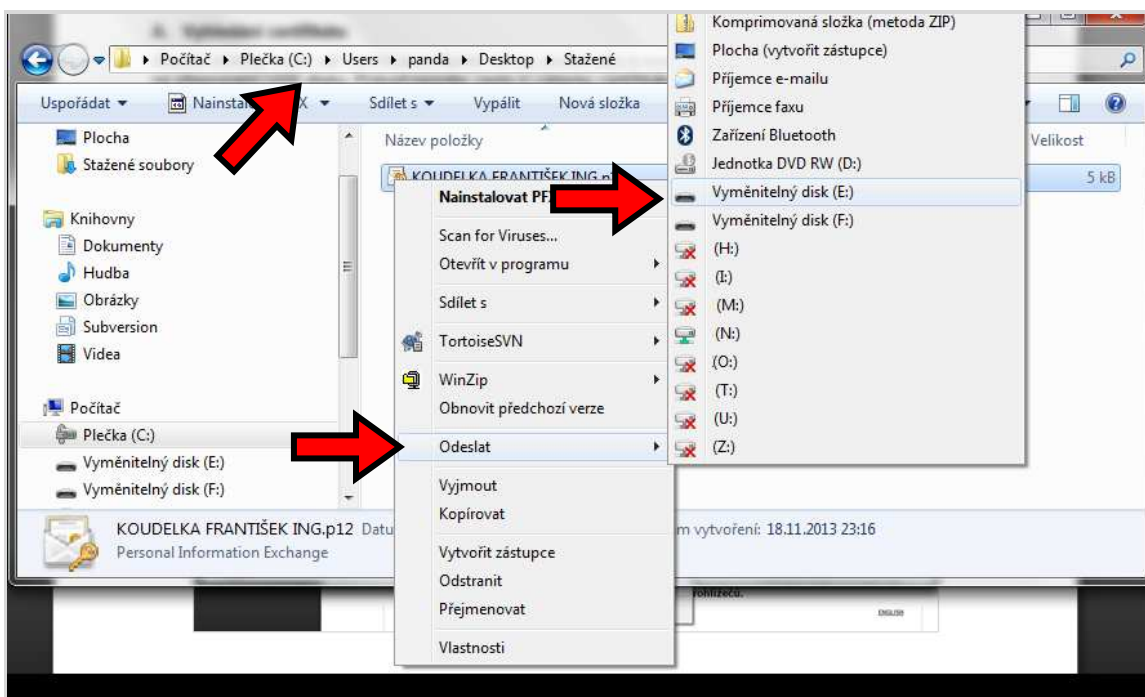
Počítač ▸ Plečka (C:) ▸ Users ▸ panda ▸ Desktop ▸ Stažené

Uspořádat ▾ Nainstal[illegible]X ▾ Sdílet s ▾ Vypálit Nová složka

Plocha
Stažené soubory

Knihovny
Dokumenty
Hudba
Obrázky
Subversion
Videa

Počítač
Plečka (C:)
Vyměnitelný disk (E:)
Vyměnitelný disk (F:)

Název položky
KOUDELKA FRANTIŠEK ING.p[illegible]

Velikost
5 kB

Nainstalovat PF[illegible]
Scan for Viruses...
Otevřít v programu
Sdílet s
TortoiseSVN
WinZip
Obnovit předchozí verze
Odeslat
Vyjmout
Kopírovat
Vytvořit zástupce
Odstranit
Přejmenovat
Vlastnosti

Komprimovaná složka (metoda ZIP)
Plocha (vytvořit zástupce)
Příjemce e-mailu
Příjemce faxu
Zařízení Bluetooth
Jednotka DVD RW (D:)
Vyměnitelný disk (E:)
Vyměnitelný disk (F:)
(H:)
(I:)
(M:)
(N:)
(O:)
(T:)
(U:)
(Z:)

KOUDELKA FRANTIŠEK ING.p12 Datu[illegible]
Personal Information Exchange
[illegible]m vytvoření: 18.11.2013 23:16

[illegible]ohlížeču.
ENGLISH